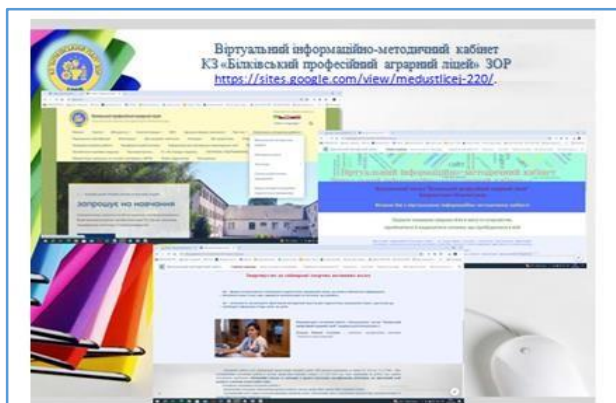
Віртуальний інформаційно-методичний кабінет
КЗ «Білківський професійний аграрний ліцей» ЗОР
https://sites.google.com/view/medustlicej-220/.

запрошує на навчання

Віртуальний інформаційно-методичний кабінет

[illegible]